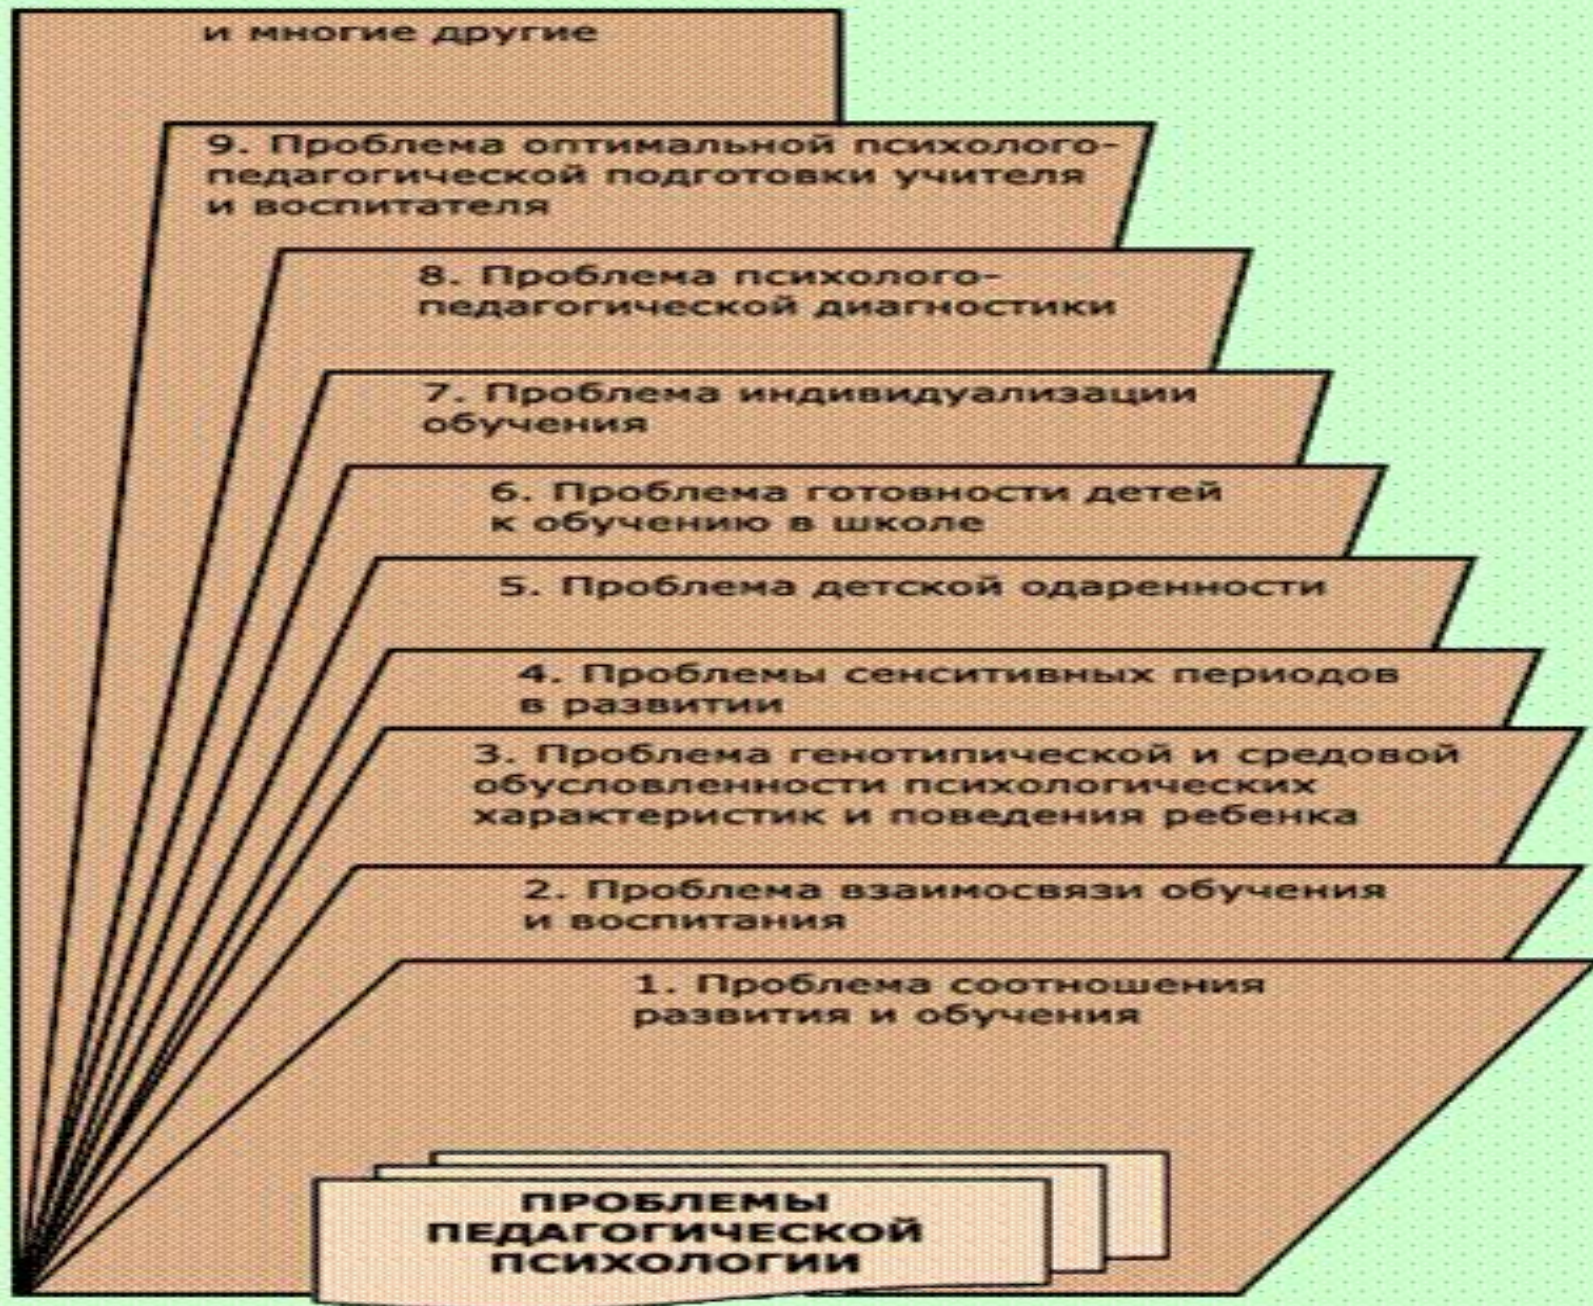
и многие другие

9. Проблема оптимальной психолого-педагогической подготовки учителя и воспитателя

8. Проблема психолого-педагогической диагностики

7. Проблема индивидуализации обучения

6. Проблема готовности детей к обучению в школе

5. Проблема детской одаренности

4. Проблемы сенситивных периодов в развитии

3. Проблема генотипической и средовой обусловленности психологических характеристик и поведения ребенка

2. Проблема взаимосвязи обучения и воспитания

1. Проблема соотношения развития и обучения

ПРОБЛЕМЫ ПЕДАГОГИЧЕСКОЙ ПСИХОЛОГИИ